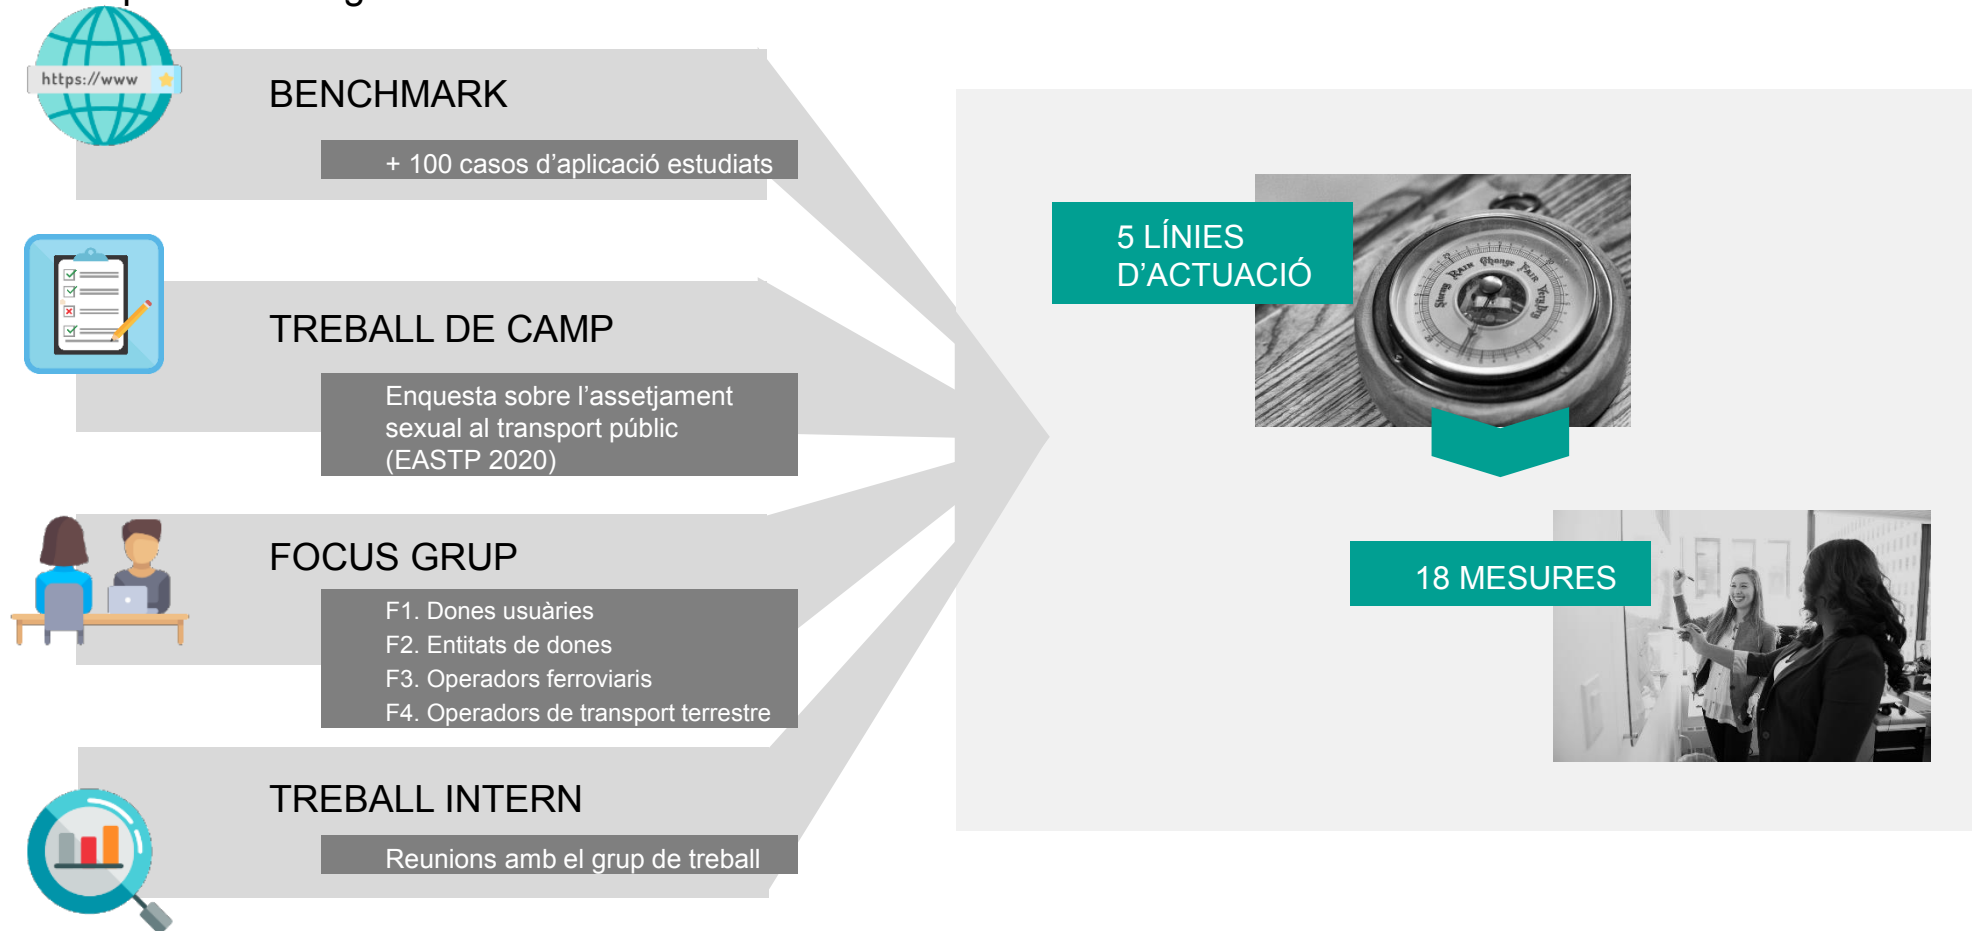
https://www

BENCHMARK

+ 100 casos d'aplicació estudiats

TREBALL DE CAMP

Enquesta sobre l'assetjament sexual al transport públic (EASTP 2020)

FOCUS GRUP

F1. Dones usuàries
F2. Entitats de dones
F3. Operadors ferroviaris
F4. Operadors de transport terrestre

TREBALL INTERN

Reunions amb el grup de treball

5 LÍNIES D'ACTUACIÓ

Stormy Rain Change Fair Very dry

18 MESURES